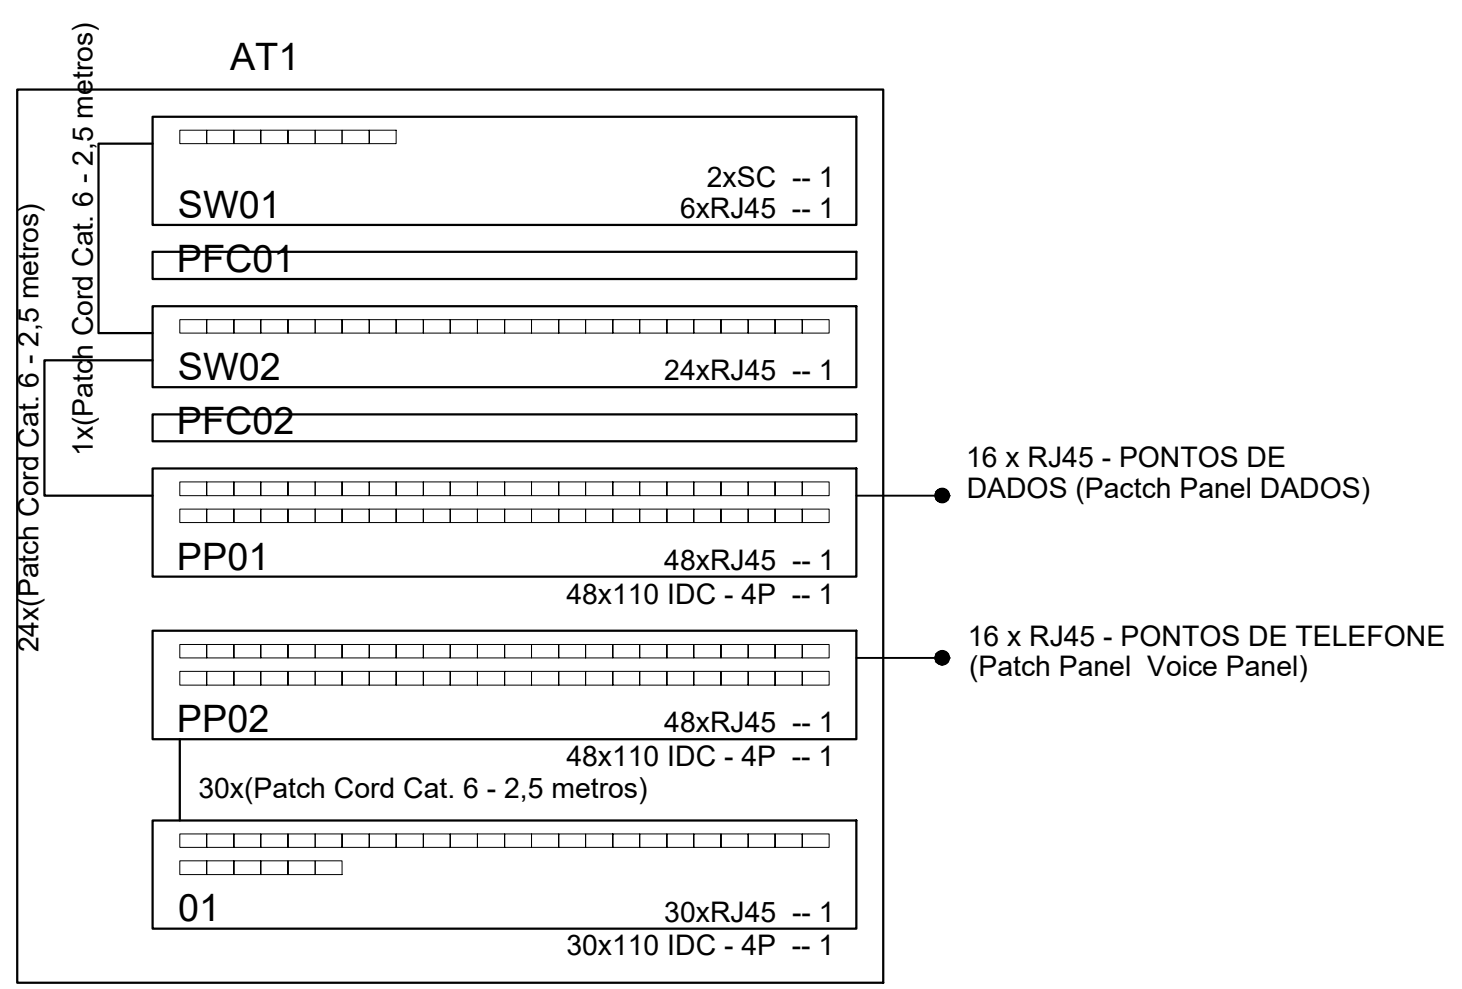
AT1

1x(Patch Cord Cat. 6 - 2,5 metros)

24x(Patch Cord Cat. 6 - 2,5 metros)

2xSC -- 1
SW01
6xRJ45 -- 1

PFC01

SW02
24xRJ45 -- 1

PFC02

PP01
48xRJ45 -- 1
48x110 IDC - 4P -- 1

16 x RJ45 - PONTOS DE DADOS (Pactch Panel DADOS)

16 x RJ45 - PONTOS DE TELEFONE (Patch Panel Voice Panel)

PP02
48xRJ45 -- 1
48x110 IDC - 4P -- 1

30x(Patch Cord Cat. 6 - 2,5 metros)

01
30xRJ45 -- 1
30x110 IDC - 4P -- 1